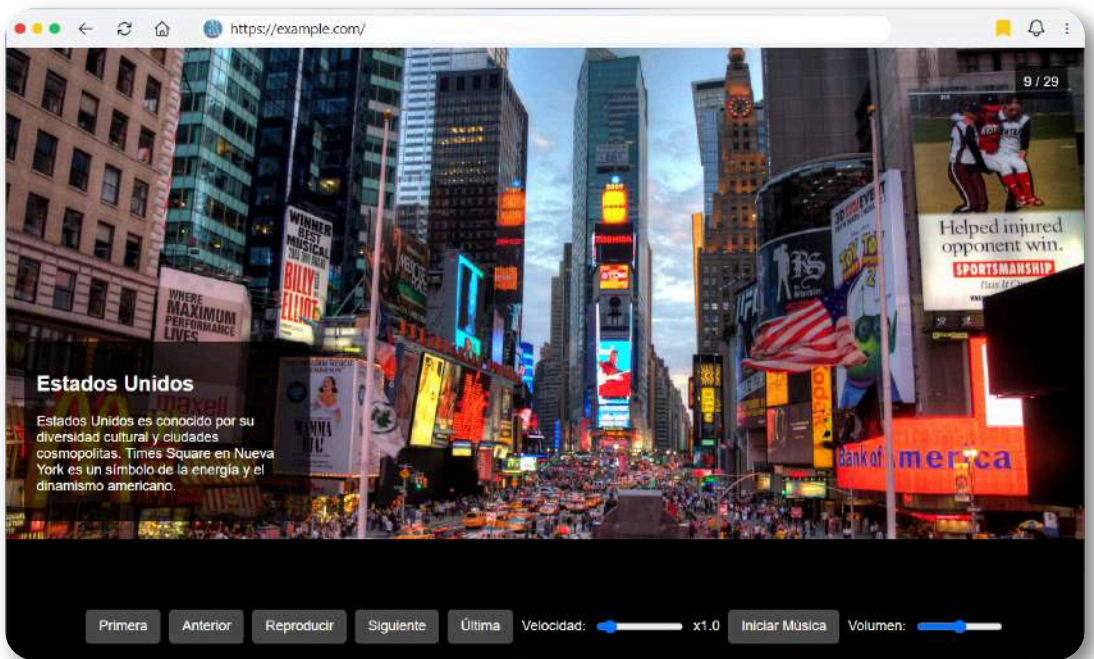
https://example.com/

9 / 29

WINNER BEST MUSICAL BILLY ELLIOT

WHERE MAXIMUM PERFORMANCE LIVES

Helped injured opponent win.
SPORTSMANSHIP

TOSHIBA

MAMMA MIA!

maxell

Bank of America

Estados Unidos

Estados Unidos es conocido por su diversidad cultural y ciudades cosmopolitas. Times Square en Nueva York es un símbolo de la energía y el dinamismo americano.

Primera | Anterior | Reproducir | Siguiente | Última | Velocidad: x1.0 | Iniciar Música | Volumen: